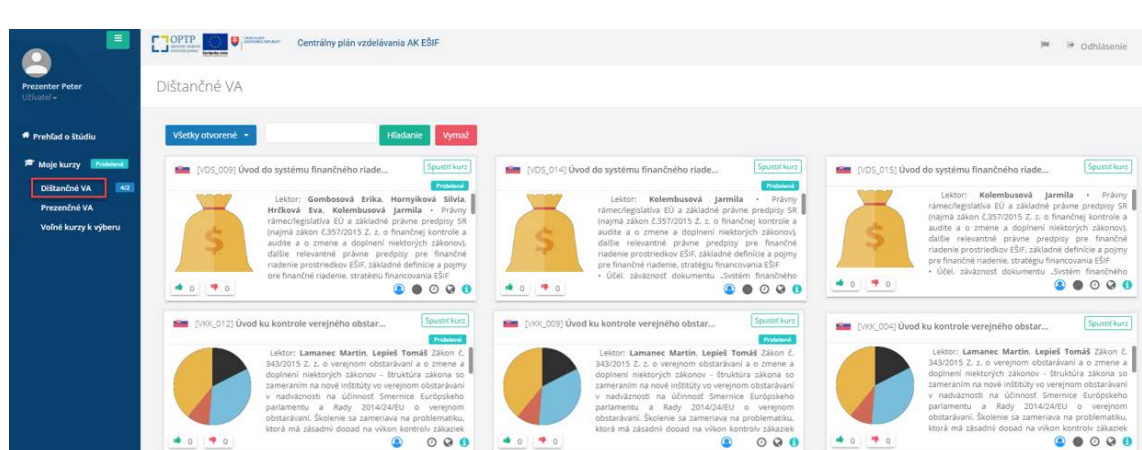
OPTP Európska únia

Centrálny plán vzdelávania AK EŠIF

Odhlásenie

Prezenter Peter
Užívateľ

Prehľad o štúdiu
Moje kurzy Pridelené
Dištančné VA 4/2
Prezenčné VA
Voľné kurzy k výberu

Dištančné VA

Všetky otvorené
Hľadanie
Vymaž

[VDS_009] Úvod do systému finančného riade...
Spustiť kurz
Pridelené
Lektor: Gombosová Erika, Hornyáková Silvia, Hrčková Eva, Kolembusová Jarmila • Právny rámec/legislatíva EÚ a základné právne predpisy SR (najmä zákon č.357/2015 Z. z. o finančnej kontrole a audite a o zmene a doplnení niektorých zákonov), ďalšie relevantné právne predpisy pre finančné riadenie prostriedkov EŠIF, základné definície a pojmy pre finančné riadenie, stratégiu financovania EŠIF
0 0

[VDS_014] Úvod do systému finančného riade...
Spustiť kurz
Pridelené
Lektor: Kolembusová Jarmila • Právny rámec/legislatíva EÚ a základné právne predpisy SR (najmä zákon č.357/2015 Z. z. o finančnej kontrole a audite a o zmene a doplnení niektorých zákonov), ďalšie relevantné právne predpisy pre finančné riadenie prostriedkov EŠIF, základné definície a pojmy pre finančné riadenie, stratégiu financovania EŠIF • Účel, záväznosť dokumentu „Systém finančného
0 0

[VDS_015] Úvod do systému finančného riade...
Spustiť kurz
Lektor: Kolembusová Jarmila • Právny rámec/legislatíva EÚ a základné právne predpisy SR (najmä zákon č.357/2015 Z. z. o finančnej kontrole a audite a o zmene a doplnení niektorých zákonov), ďalšie relevantné právne predpisy pre finančné riadenie prostriedkov EŠIF, základné definície a pojmy pre finančné riadenie, stratégiu financovania EŠIF • Účel, záväznosť dokumentu „Systém finančného
0 0

[VKK_012] Úvod ku kontrole verejného obstar...
Spustiť kurz
Pridelené
Lektor: Lamanec Martin, Lepieš Tomáš Zákon č. 343/2015 Z. z. o verejnom obstarávaní a o zmene a doplnení niektorých zákonov - Štruktúra zákona so zameraním na nové inštitúty vo verejnom obstarávaní v nadväznosti na účinnosť Smernice Európskeho parlamentu a Rady 2014/24/EU o verejnom obstarávaní. Školenie sa zameriava na problematiku, ktorá má zásadný dopad na výkon kontroly zákaziek
0 0

[VKK_009] Úvod ku kontrole verejného obstar...
Spustiť kurz
Pridelené
Lektor: Lamanec Martin, Lepieš Tomáš Zákon č. 343/2015 Z. z. o verejnom obstarávaní a o zmene a doplnení niektorých zákonov - Štruktúra zákona so zameraním na nové inštitúty vo verejnom obstarávaní v nadväznosti na účinnosť Smernice Európskeho parlamentu a Rady 2014/24/EU o verejnom obstarávaní. Školenie sa zameriava na problematiku, ktorá má zásadný dopad na výkon kontroly zákaziek
0 0

[VKK_004] Úvod ku kontrole verejného obstar...
Spustiť kurz
Lektor: Lamanec Martin, Lepieš Tomáš Zákon č. 343/2015 Z. z. o verejnom obstarávaní a o zmene a doplnení niektorých zákonov - Štruktúra zákona so zameraním na nové inštitúty vo verejnom obstarávaní v nadväznosti na účinnosť Smernice Európskeho parlamentu a Rady 2014/24/EU o verejnom obstarávaní. Školenie sa zameriava na problematiku, ktorá má zásadný dopad na výkon kontroly zákaziek
0 0